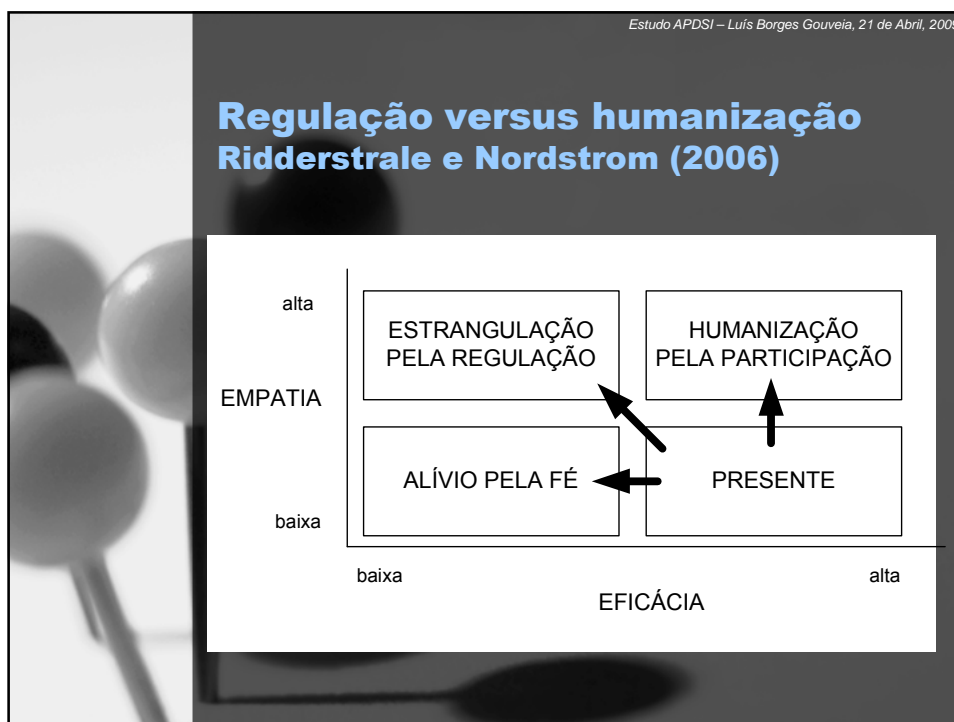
Estudo APDSI – Luís Borges Gouveia, 21 de Abril, 200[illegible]

Regulação versus humanização
Ridderstrale e Nordstrom (2006)

alta

EMPATIA

baixa

ESTRANGULAÇÃO PELA REGULAÇÃO

HUMANIZAÇÃO PELA PARTICIPAÇÃO

ALÍVIO PELA FÉ

PRESENTE

baixa

alta

EFICÁCIA